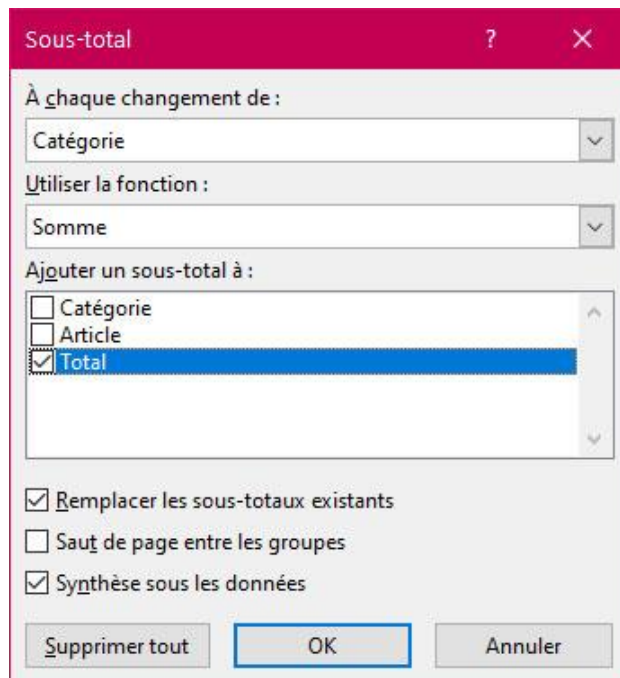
Sous-total

?

×

À chaque changement de :

Catégorie

Utiliser la fonction :

Somme

Ajouter un sous-total à :

Catégorie
Article
Total

Remplacer les sous-totaux existants

Saut de page entre les groupes

Synthèse sous les données

Supprimer tout

OK

Annuler